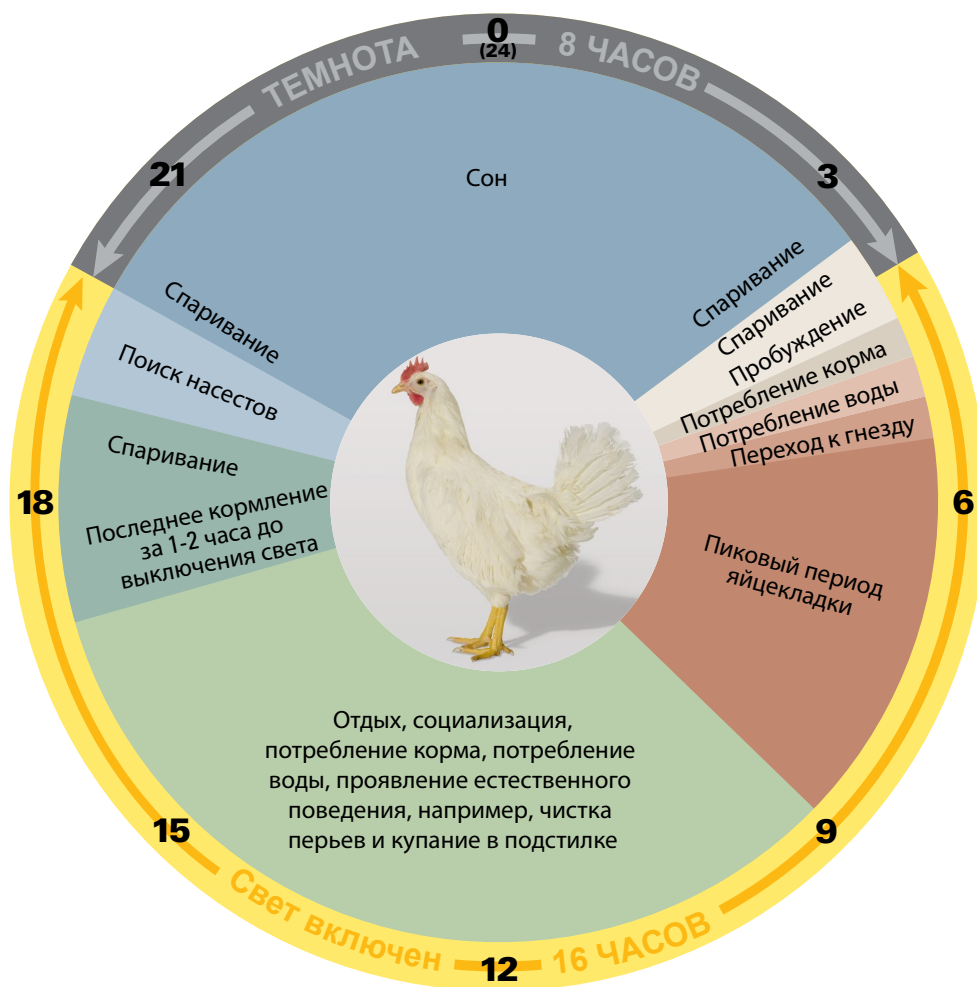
ТЕМНОТА
0
(24)
8 ЧАСОВ
21
3
Сон
Спаривание
Поиск насестов
Спаривание
Спаривание
Пробуждение
Потребление корма
Потребление воды
Переход к гнезду
Спаривание
Последнее кормление за 1-2 часа до выключения света
18
6
Пиковый период яйцекладки
Отдых, социализация, потребление корма, потребление воды, проявление естественного поведения, например, чистка перьев и купание в подстилке
15
9
Свет включен
12
16 ЧАСОВ